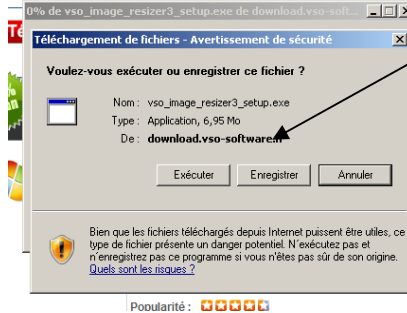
0% de vso_image_resizer3_setup.exe de download.vso-soft...

Té

Téléchargement de fichiers - Avertissement de sécurité

Voulez-vous exécuter ou enregistrer ce fichier ?

Nom : vso_image_resizer3_setup.exe
Type : Application, 6,95 Mo
De : download.vso-software.fr

Exécuter Enregistrer Annuler

Bien que les fichiers téléchargés depuis Internet puissent être utiles, ce type de fichier présente un danger potentiel. N'exécutez pas et n'enregistrez pas ce programme si vous n'êtes pas sûr de son origine. Quels sont les risques ?

Popularité :